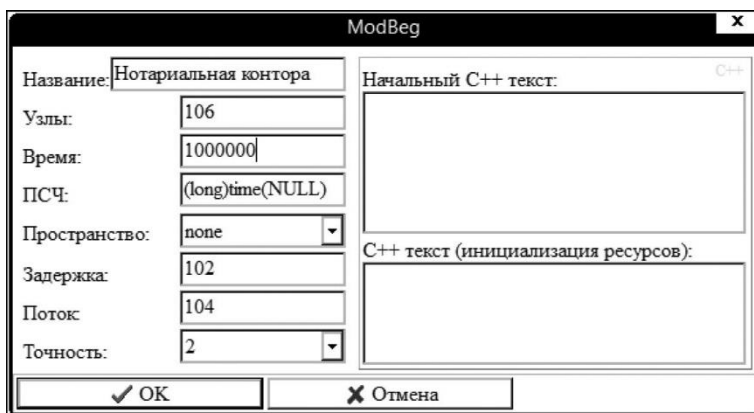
ModBeg

Название: Нотариальная контора

Узлы: 106

Время: 1000000

ПСЧ: (long)time(NULL)

Пространство: none

Задержка: 102

Поток: 104

Точность: 2

Начальный C++ текст:

C++

C++ текст (инициализация ресурсов):

✓ OK

✗ Отмена